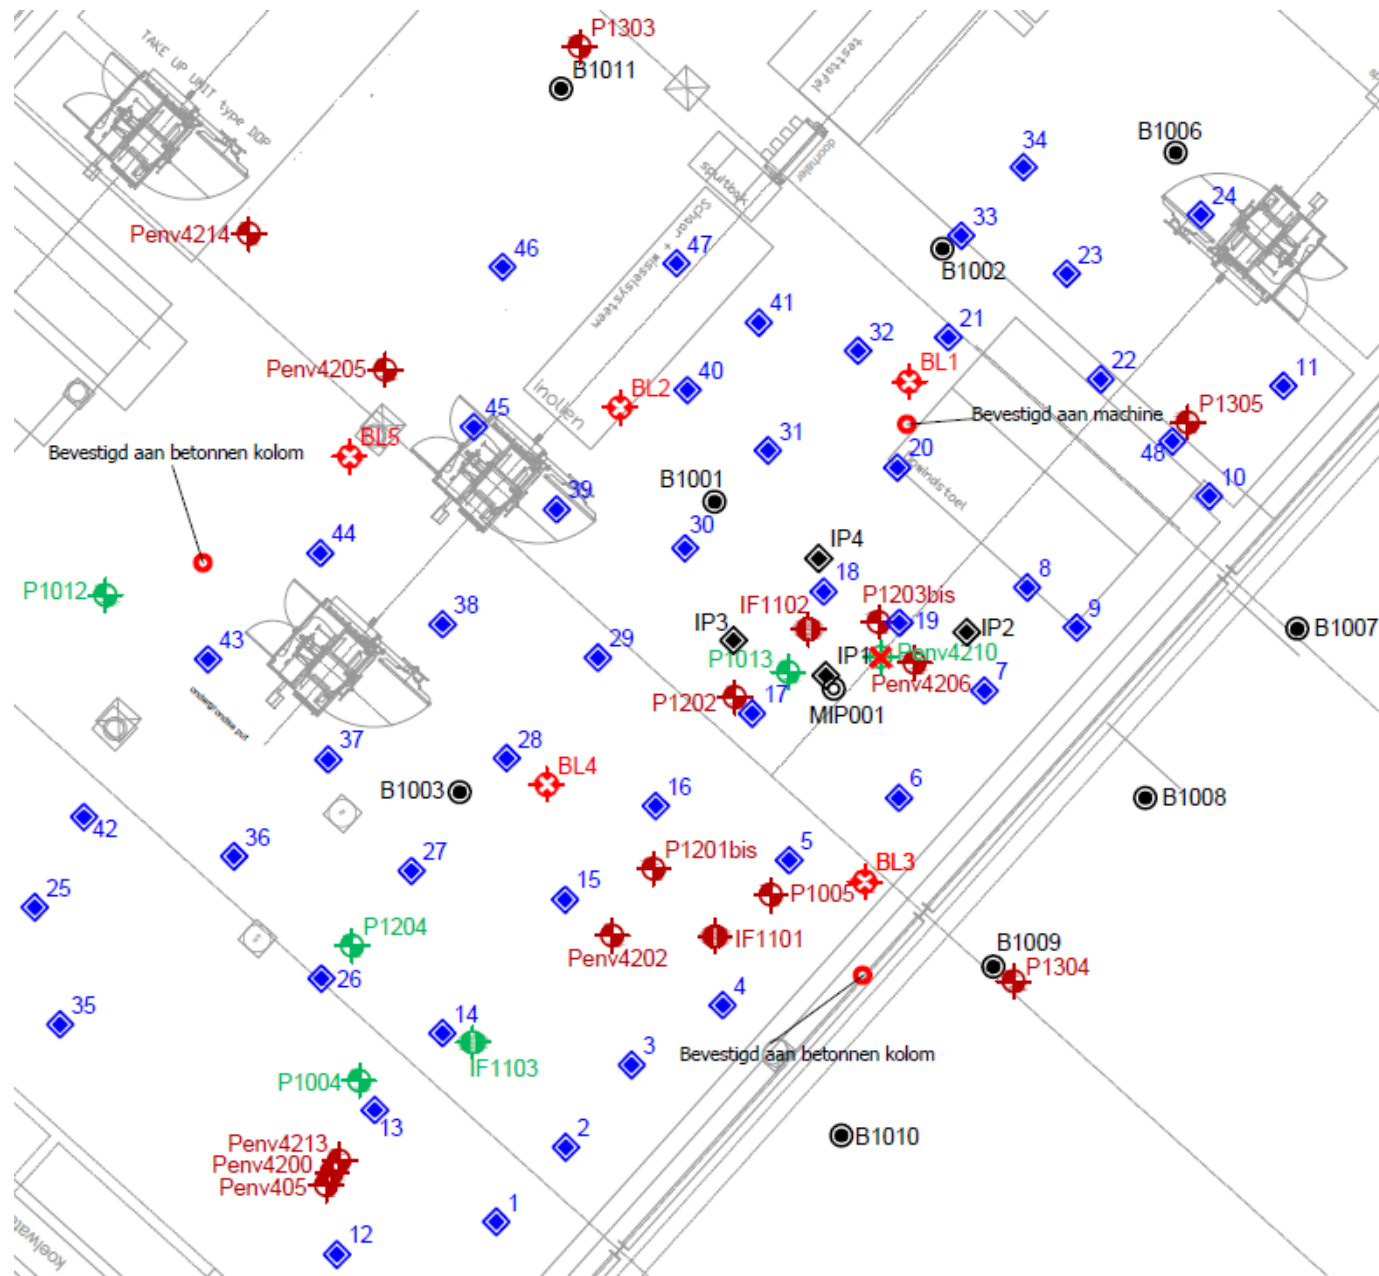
TAKE UP UNIT type 1Gp

P1303
B1011
testtafel
doorhaler
splitbox
Schoor + wisselsysteem
B1006
34
24
Penv4214
46
47
33
B1002
23
41
21
32
inollen
Penv4205
BL1
22
11
BL2
40
P1305
Bevestigd aan machine
BL5
45
31
48
Bevestigd aan betonnen kolom
20
eindstoel
10
B1001
39
30
44
IP4
8
18
P1012
P1203bis
IF1102
38
IP3
19
IP2
9
B1007
29
P1013
IP1
Penv4210
43
Penv4206
7
17
P1202
MIP001
37
28
BL4
B1003
16
6
B1008
42
36
5
P1201bis
27
BL3
25
15
P1005
P1204
IF1101
B1009
Penv4202
P1304
26
4
35
14
3
IF1103
Bevestigd aan betonnen kolom
P1004
13
2
B1010
Penv4213
Penv4200
Penv405
1
12
koelwater